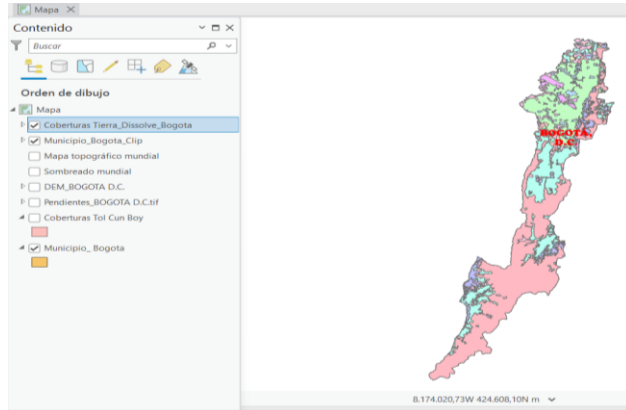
Mapa ×

Contenido

Buscar

Orden de dibujo

Mapa

Coberturas Tierra_Dissolve_Bogota

Municipio_Bogota_Clip

Mapa topográfico mundial

Sombreado mundial

DEM_BOGOTA D.C.

Pendientes_BOGOTA D.C.tif

Coberturas Tol Cun Boy

Municipio_ Bogota

BOGOTA, D.C.

8.174.020,73W 424.608,10N m